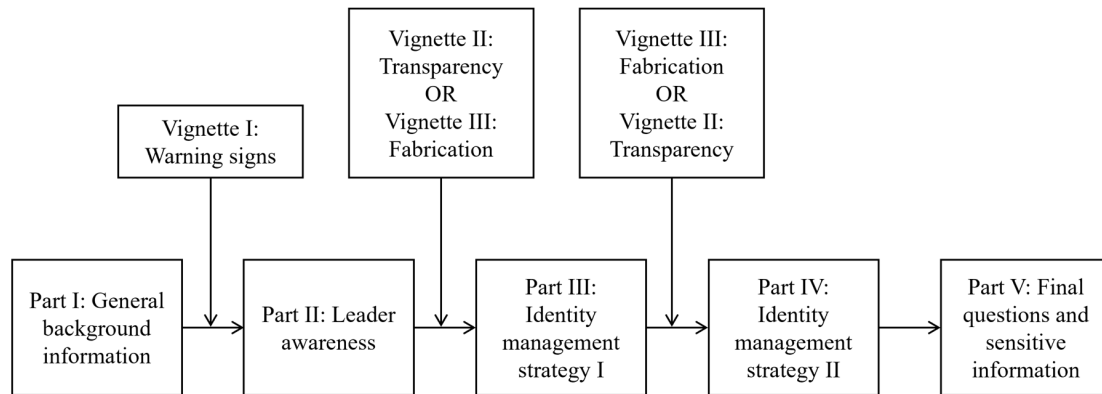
Vignette I: Warning signs

Vignette II: Transparency OR Vignette III: Fabrication

Vignette III: Fabrication OR Vignette II: Transparency

Part I: General background information

Part II: Leader awareness

Part III: Identity management strategy I

Part IV: Identity management strategy II

Part V: Final questions and sensitive information